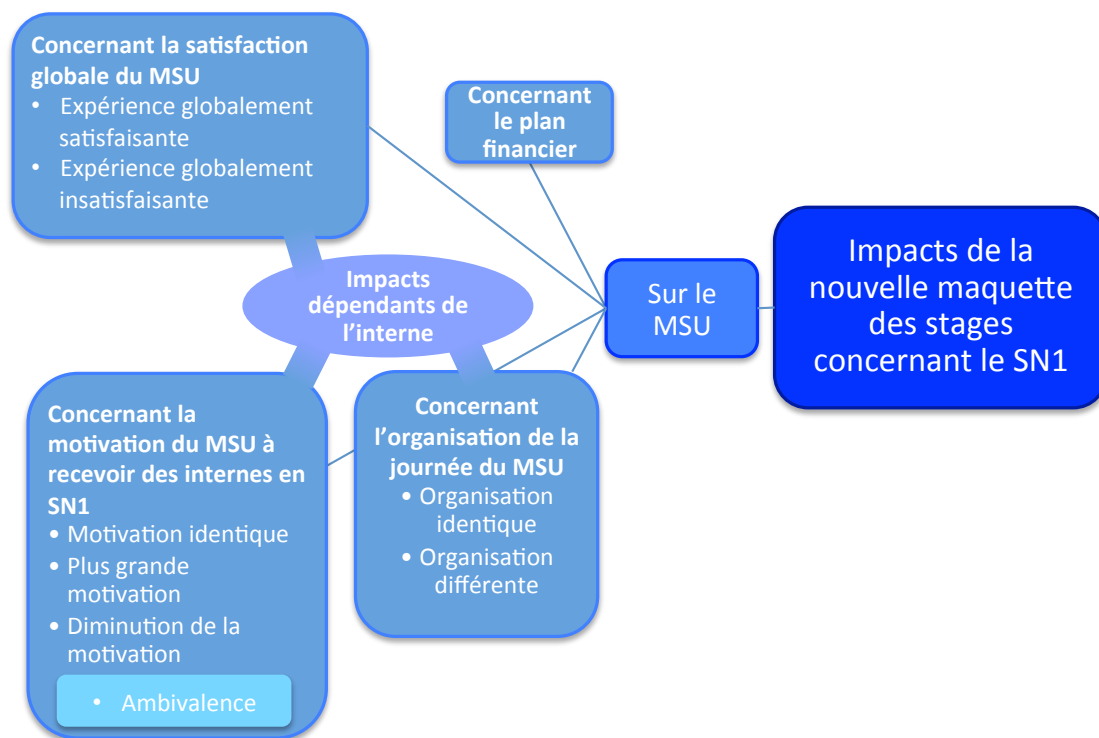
Concernant la satisfaction globale du MSU
• Expérience globalement satisfaisante
• Expérience globalement insatisfaisante

Concernant le plan financier

Impacts de la nouvelle maquette des stages concernant le SN1

Sur le MSU

Impacts dépendants de l'interne

Concernant la motivation du MSU à recevoir des internes en SN1
• Motivation identique
• Plus grande motivation
• Diminution de la motivation
• Ambivalence

Concernant l'organisation de la journée du MSU
• Organisation identique
• Organisation différente